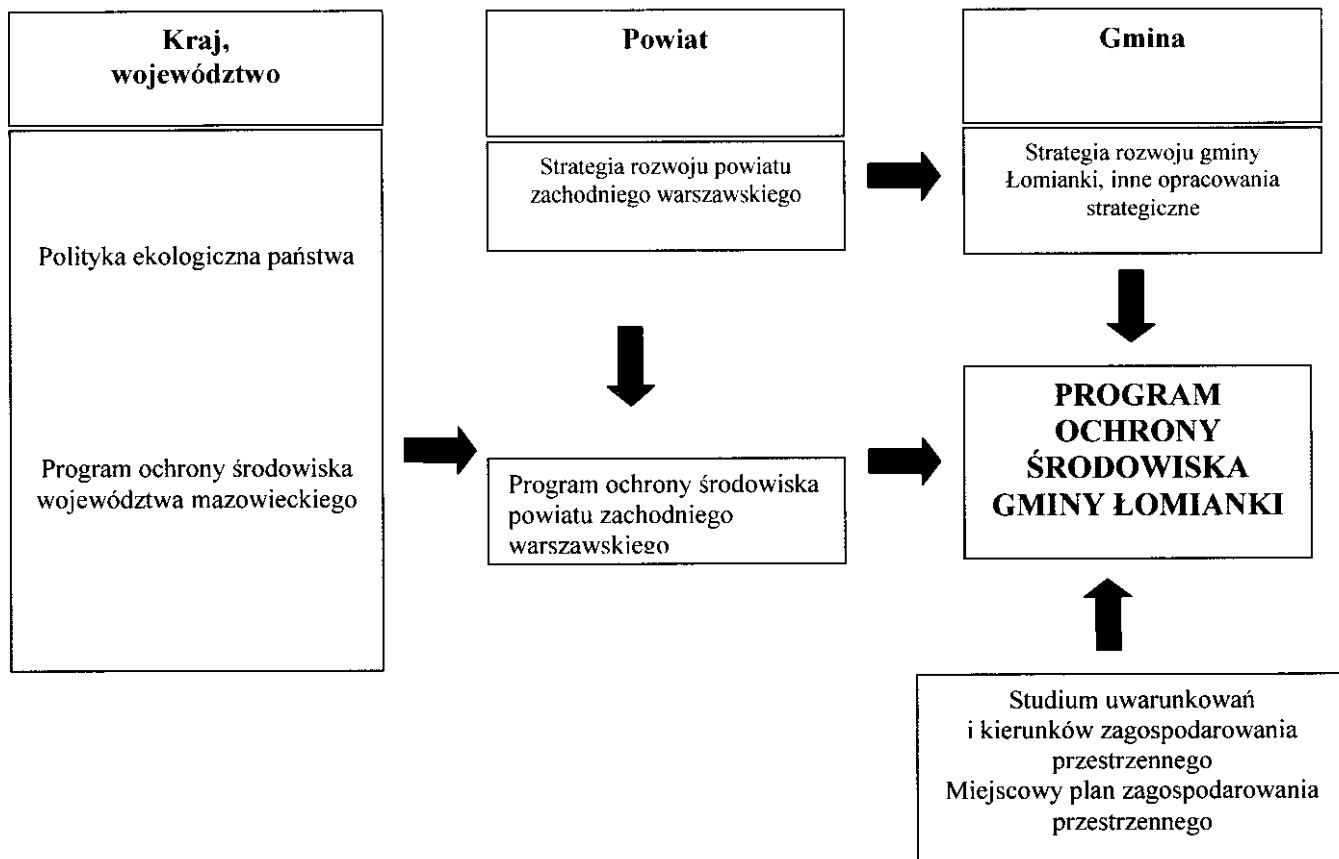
Kraj, województwo

Polityka ekologiczna państwa

Program ochrony środowiska województwa mazowieckiego

Powiat

Strategia rozwoju powiatu zachodniego warszawskiego

Program ochrony środowiska powiatu zachodniego warszawskiego

Gmina

Strategia rozwoju gminy Łomianki, inne opracowania strategiczne

PROGRAM OCHRONY ŚRODOWISKA GMINY ŁOMIANKI

Studium uwarunkowań i kierunków zagospodarowania przestrzennego
Miejscowy plan zagospodarowania przestrzennego